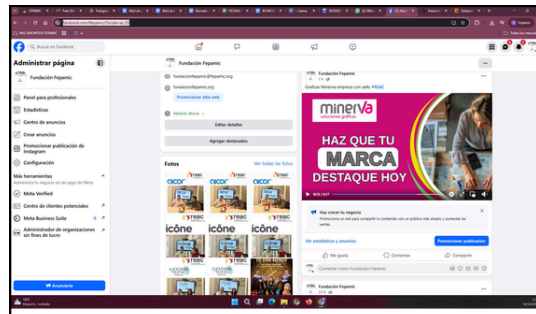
Buscar en Facebook

Administrar página

Fundación Fepamic

Panel para profesionales

Estadísticas

Centro de anuncios

Crear anuncios

Promocionar publicación de Instagram

Configuración

Más herramientas

Meta Verified

Centro de clientes potenciales

Meta Business Suite

Administrador de organizaciones sin fines de lucro

Anunciarte

Fundación Fepamic

fundacionfepamic@fepamic.org

fundacionfepamic.org

Promocionar sitio web

Abierto ahora

Editar detalles

Agregar destacados

Fotos

Ver todas las fotos

cicor

cicor

cicor

FBBC

FBBC

FBBC

icône

icône

icône

Fundación Fepamic

Gráficas Minerva empresa con sello #RSAC

minerva

soluciones gráficas

HAZ QUE TU

MARCA

DESTAQUE HOY

Haz crecer tu negocio

Ver estadísticas y anuncios

Promocionar publicación

Me gusta

Comentar

Compartir

Comentar como Fundación Fepamic

Fundación Fepamic